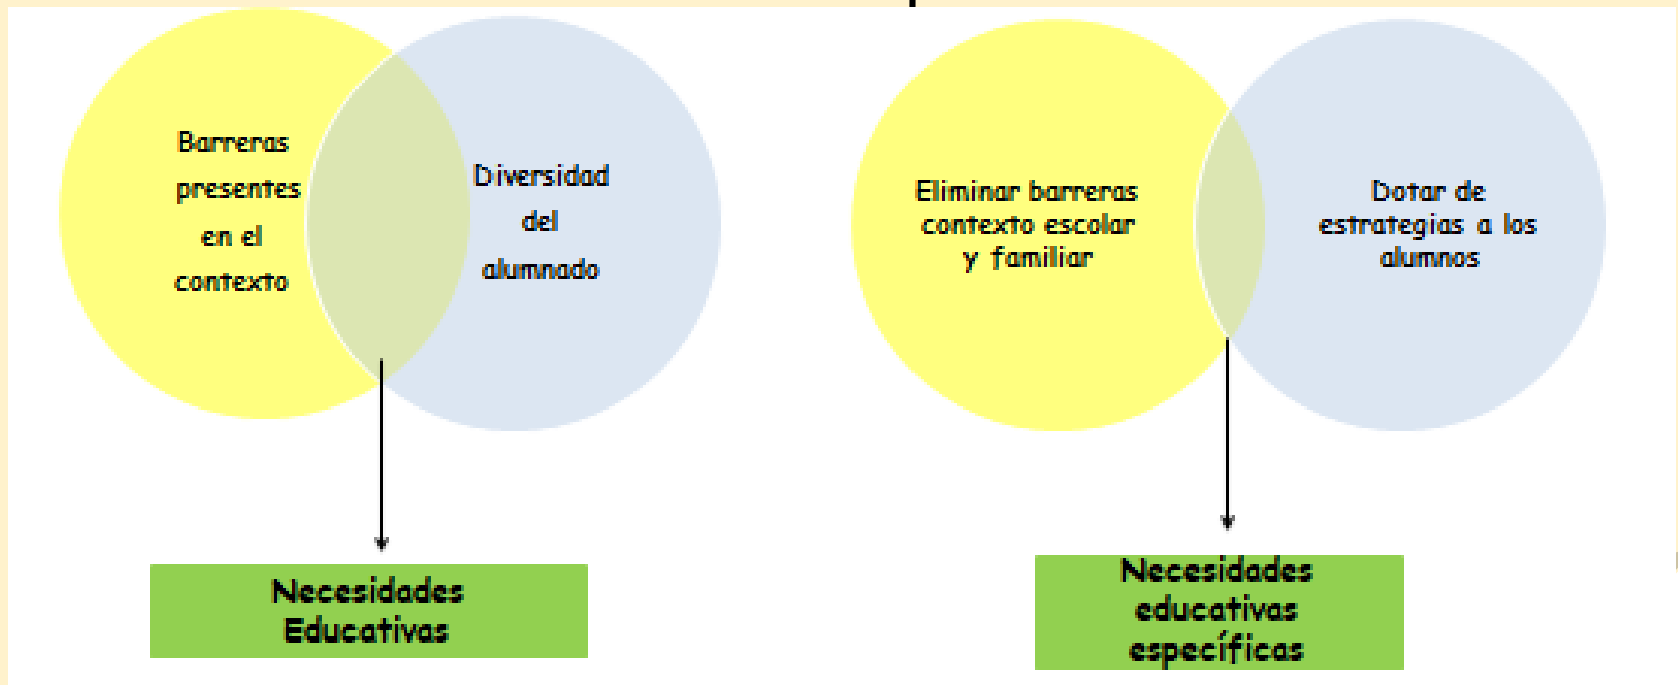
Barreras presentes en el contexto

Diversidad del alumnado

Necesidades Educativas

Eliminar barreras contexto escolar y familiar

Dotar de estrategias a los alumnos

Necesidades educativas específicas